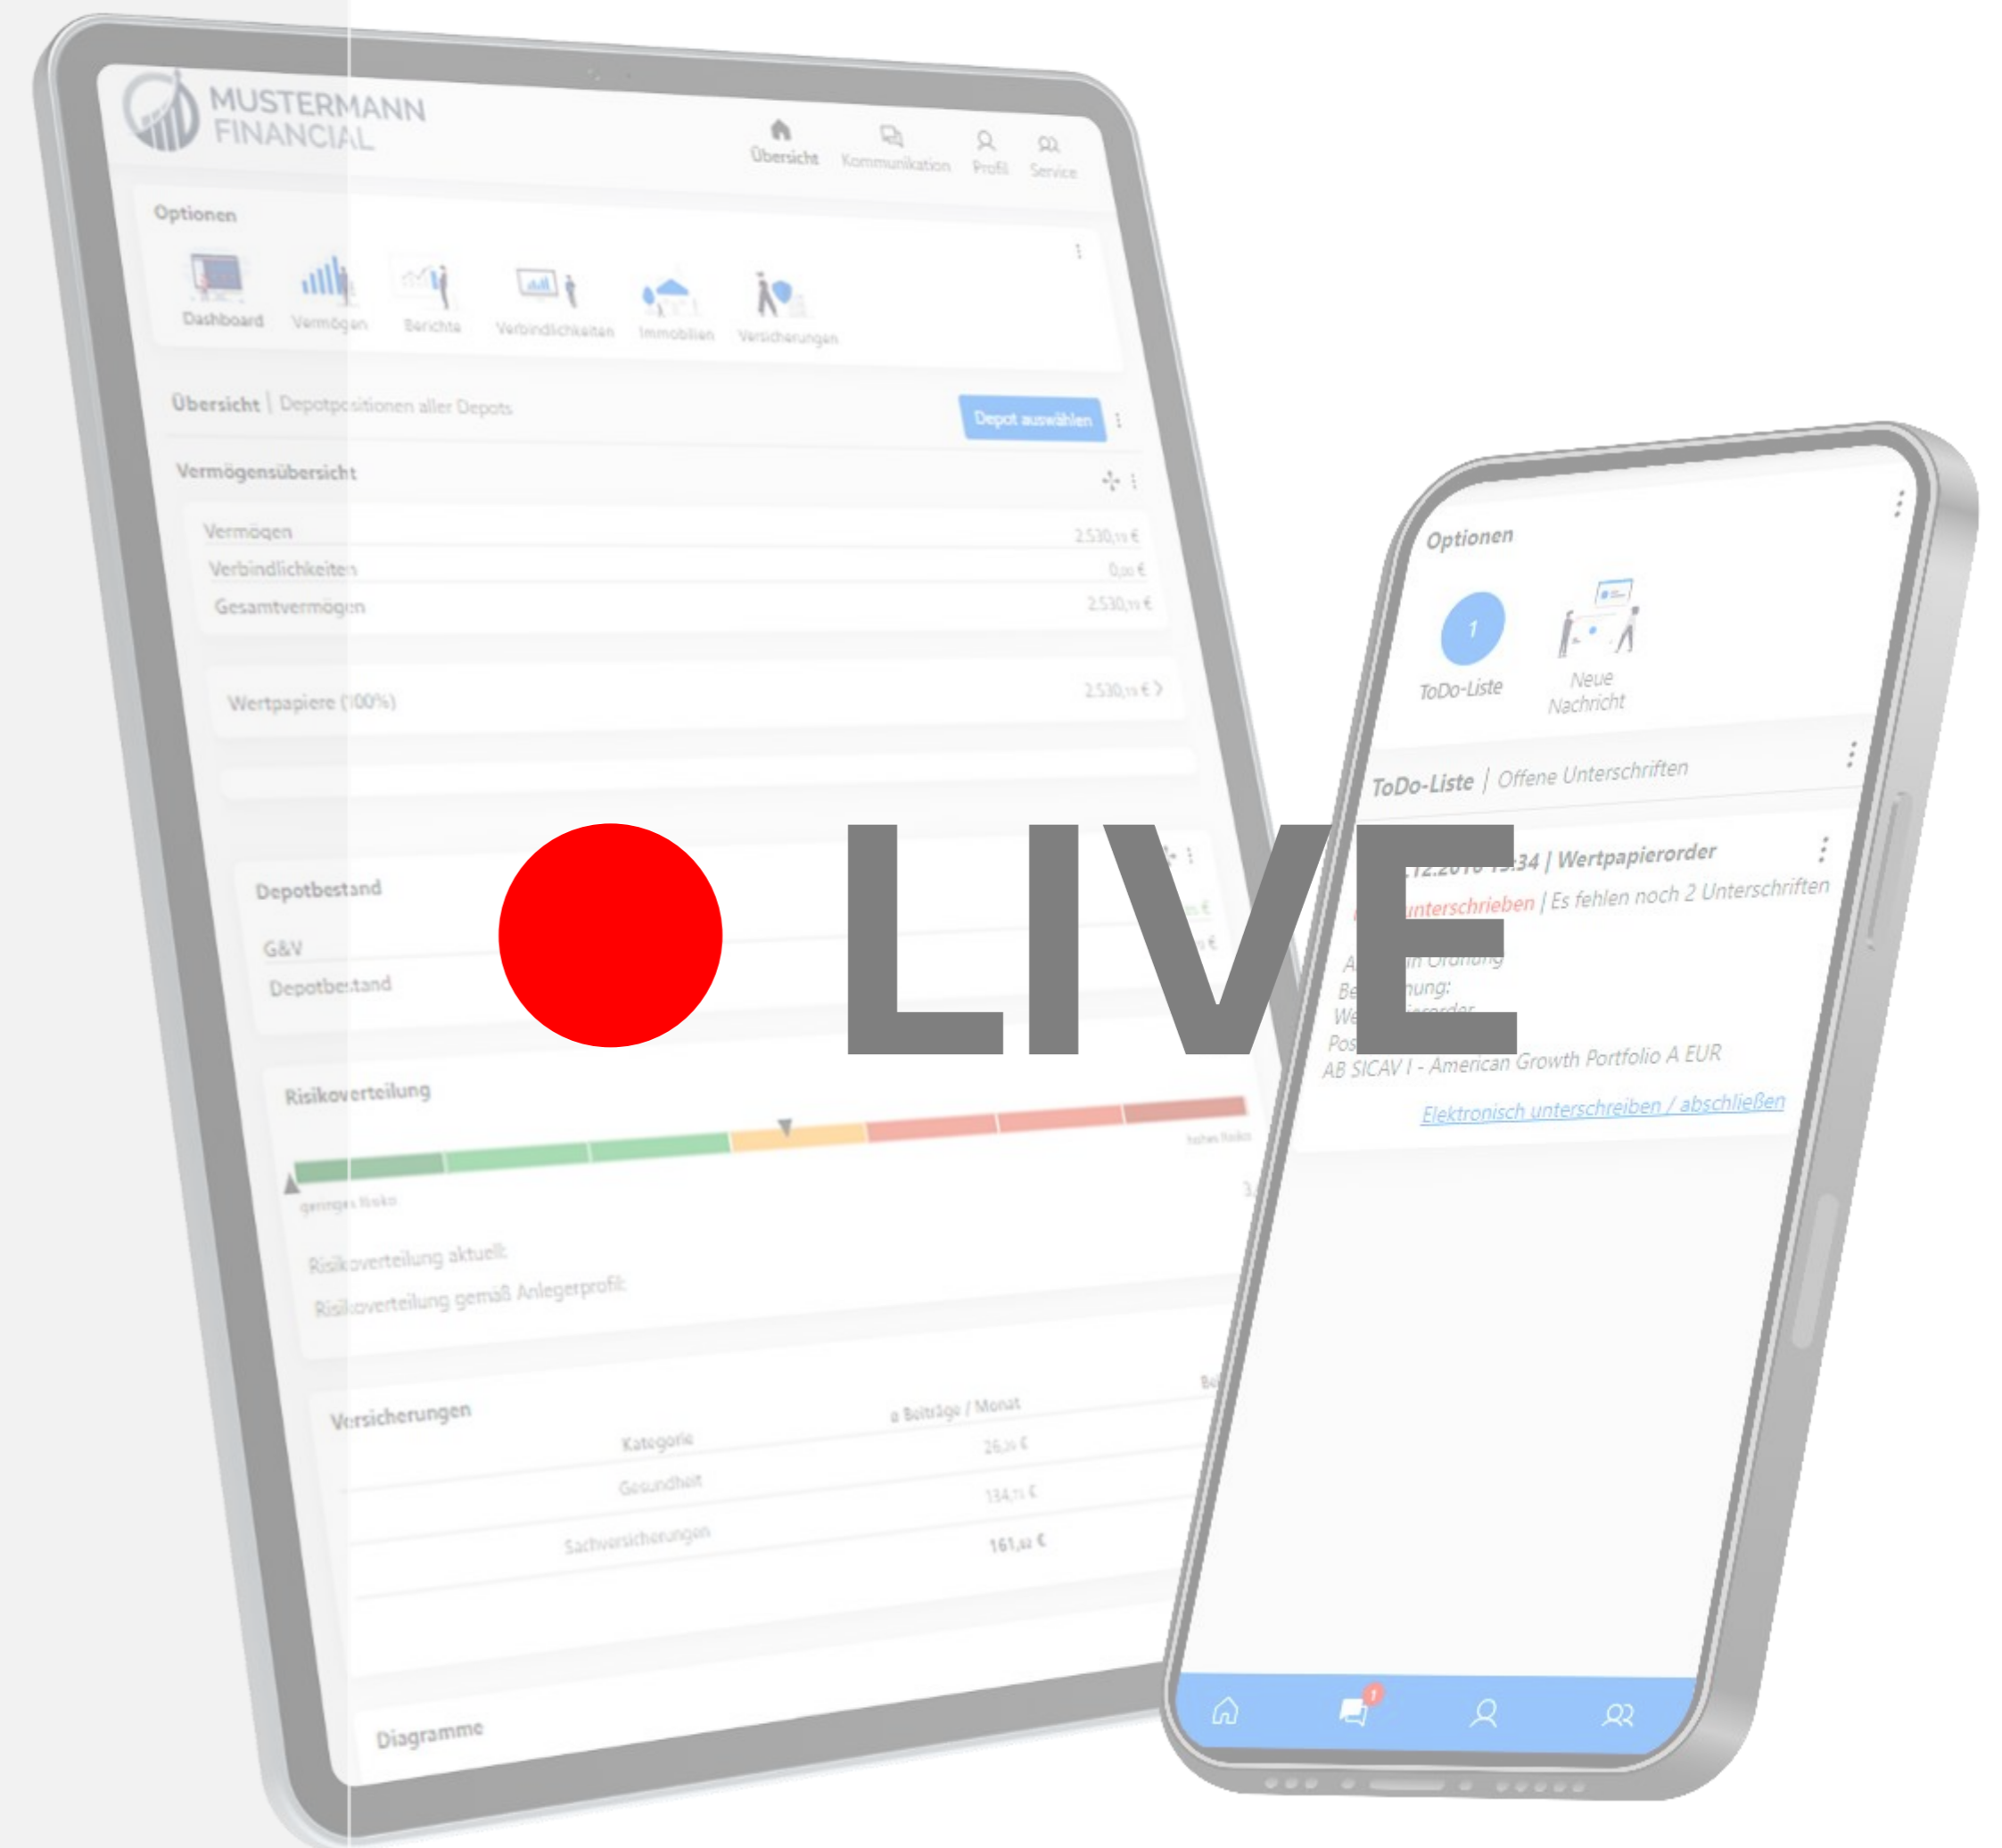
MUSTERMANN FINANCIAL

Übersicht Kommunikation Profil Service

Optionen

Dashboard Vermögen Berichte Verbindlichkeiten Immobilien Versicherungen

Übersicht | Depotpositionen aller Depots

Depot auswählen

Vermögensübersicht

| Vermögen | 2.530,19 € |
|---|---|
| Verbindlichkeiten | 0,00 € |
| Gesamtvermögen | 2.530,19 € |

Wertpapiere (100%) 2.530,19 €

Depotbestand

G&V

Depotbestand

Risikoverteilung

geringes Risiko

hohes Risiko

Risikoverteilung aktuell:

Risikoverteilung gemäß Anlegerprofil:

Versicherungen

| Kategorie | ø Beiträge / Monat |
|---|---|
| Gesundheit | 26,39 € |
| Sachversicherungen | 134,73 € |
| | 161,12 € |

Diagramme

LIVE

Optionen

1

ToDo-Liste

Neue Nachricht

ToDo-Liste | Offene Unterschriften

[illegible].12.2016 13:34 | Wertpapierorder

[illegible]unterschrieben | Es fehlen noch 2 Unterschriften

A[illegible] in Ordnung

Be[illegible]ung:

We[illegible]order

Pos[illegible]

AB SICAV I - American Growth Portfolio A EUR

Elektronisch unterschreiben / abschließen

1